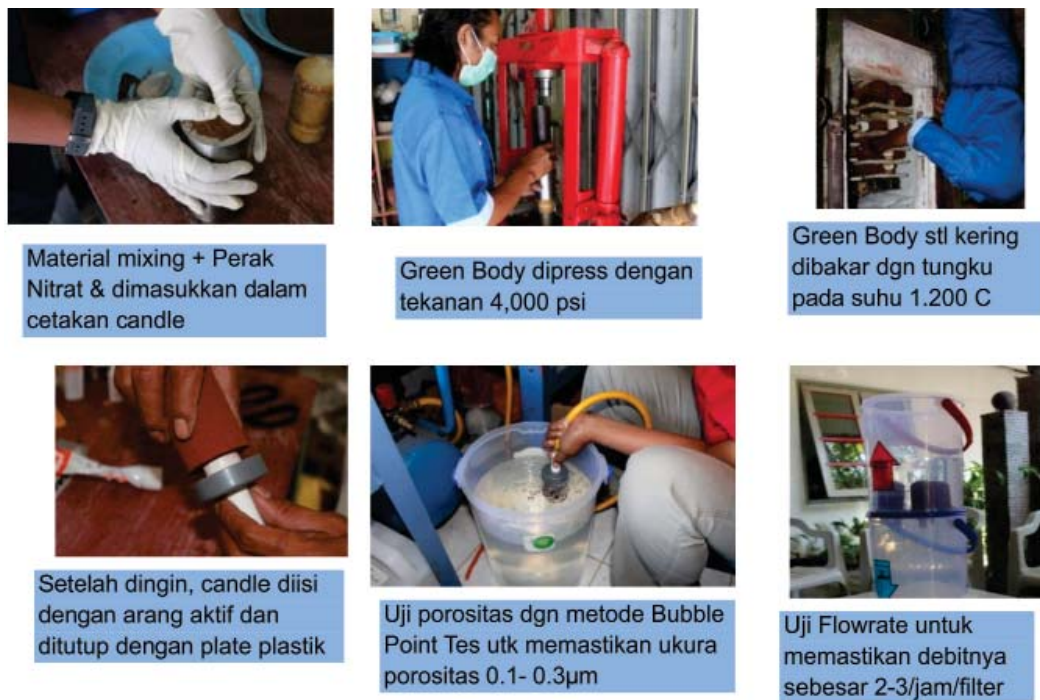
Material mixing + Perak Nitrat & dimasukkan dalam cetakan candle

Green Body dipress dengan tekanan 4,000 psi

Green Body stl kering dibakar dgn tungku pada suhu 1.200 C

Setelah dingin, candle diisi dengan arang aktif dan ditutup dengan plate plastik

Uji porositas dgn metode Bubble Point Tes utk memastikan ukura porositas 0.1- 0.3μm

Uji Flowrate untuk memastikan debitnya sebesar 2-3/jam/filter